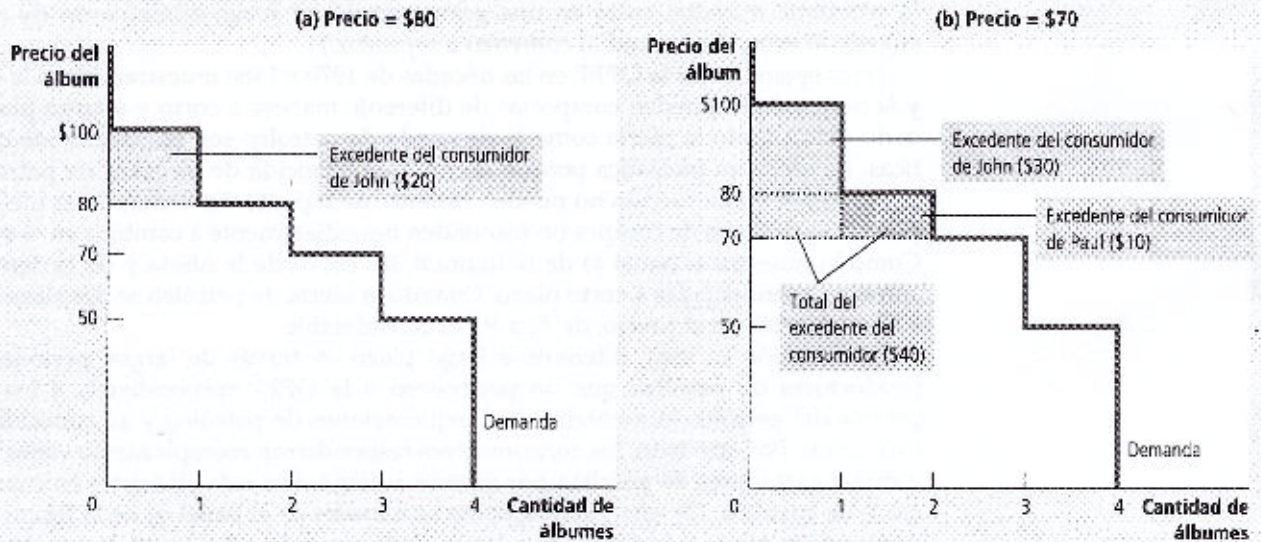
(a) Precio = $80

Precio del álbum

$100

80

70

50

0

1

2

3

4

Cantidad de álbumes

Excedente del consumidor de John ($20)

Demanda

(b) Precio = $70

Precio del álbum

$100

80

70

50

0

1

2

3

4

Cantidad de álbumes

Excedente del consumidor de John ($30)

Excedente del consumidor de Paul ($10)

Total del excedente del consumidor ($40)

Demanda